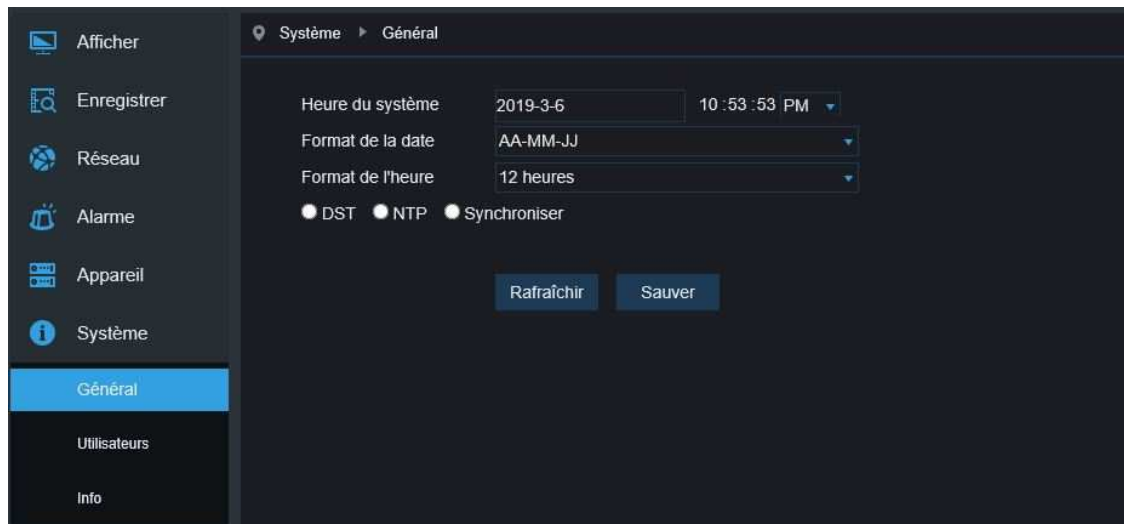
Afficher
Enregistrer
Réseau
Alarme
Appareil
Système
Général
Utilisateurs
Info

Système ▸ Général

Heure du système 2019-3-6 10 :53 :53 PM
Format de la date AA-MM-JJ
Format de l'heure 12 heures
DST NTP Synchroniser

Rafraîchir Sauver